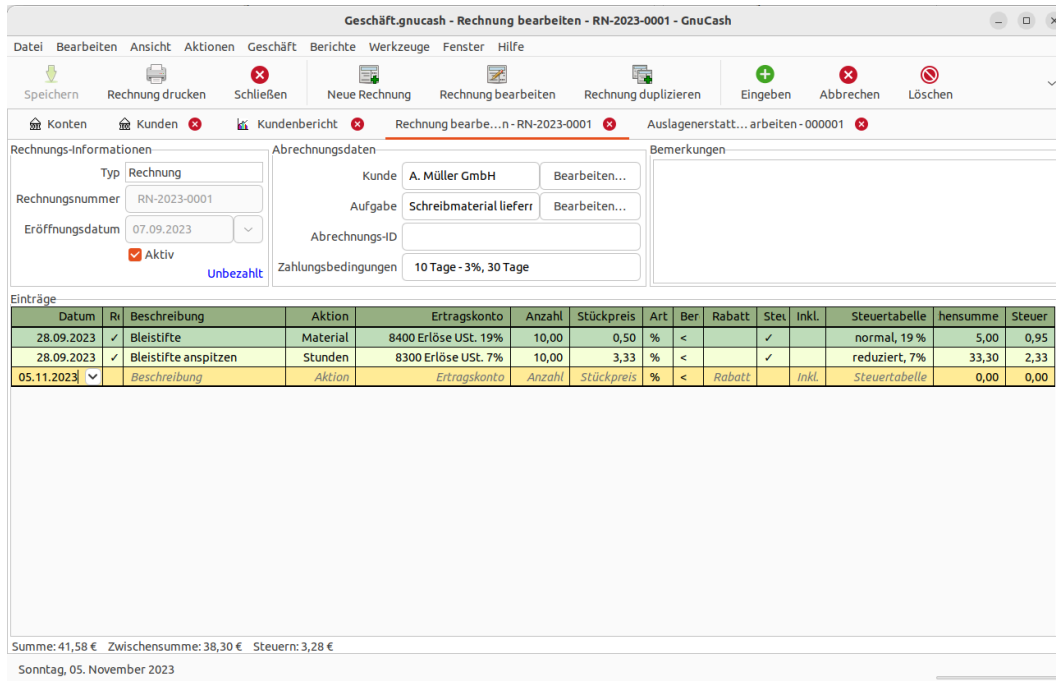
Geschäft.gnucash - Rechnung bearbeiten - RN-2023-0001 - GnuCash

Datei Bearbeiten Ansicht Aktionen Geschäft Berichte Werkzeuge Fenster Hilfe

Speichern Rechnung drucken Schließen Neue Rechnung Rechnung bearbeiten Rechnung duplizieren Eingeben Abbrechen Löschen

Konten Kunden Kundenbericht Rechnung bearbe…n - RN-2023-0001 Auslagenerstatt… arbeiten - 000001

Rechnungs-Informationen
Typ Rechnung
Rechnungsnummer RN-2023-0001
Eröffnungsdatum 07.09.2023
Aktiv
Unbezahlt

Abrechnungsdaten
Kunde A. Müller GmbH Bearbeiten…
Aufgabe Schreibmaterial lieferr Bearbeiten…
Abrechnungs-ID
Zahlungsbedingungen 10 Tage - 3%, 30 Tage

Bemerkungen

Einträge

| Datum | Rı | Beschreibung | Aktion | Ertragskonto | Anzahl | Stückpreis | Art | Ber | Rabatt | Steu | Inkl. | Steuertabelle | hensumme | Steuer |
|---|---|---|---|---|---|---|---|---|---|---|---|---|---|---|
| 28.09.2023 | ✓ | Bleistifte | Material | 8400 Erlöse USt. 19% | 10,00 | 0,50 | % | < | | ✓ | | normal, 19 % | 5,00 | 0,95 |
| 28.09.2023 | ✓ | Bleistifte anspitzen | Stunden | 8300 Erlöse USt. 7% | 10,00 | 3,33 | % | < | | ✓ | | reduziert, 7% | 33,30 | 2,33 |
| 05.11.2023 | | Beschreibung | Aktion | Ertragskonto | Anzahl | Stückpreis | % | < | Rabatt | | Inkl. | Steuertabelle | 0,00 | 0,00 |

Summe: 41,58 € Zwischensumme: 38,30 € Steuern: 3,28 €

Sonntag, 05. November 2023